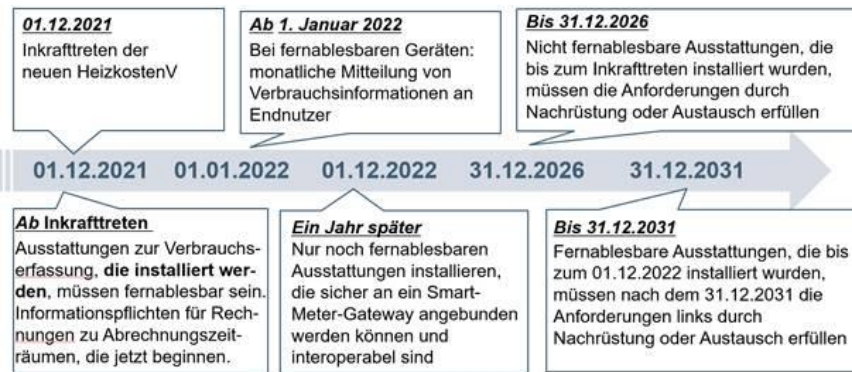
01.12.2021
Inkrafttreten der neuen HeizkostenV

Ab 1. Januar 2022
Bei fernablesbaren Geräten: monatliche Mitteilung von Verbrauchsinformationen an Endnutzer

Bis 31.12.2026
Nicht fernablesbare Ausstattungen, die bis zum Inkrafttreten installiert wurden, müssen die Anforderungen durch Nachrüstung oder Austausch erfüllen

01.12.2021 01.01.2022 01.12.2022 31.12.2026 31.12.2031

Ab Inkrafttreten
Ausstattungen zur Verbrauchserfassung, die installiert werden, müssen fernablesbar sein. Informationspflichten für Rechnungen zu Abrechnungszeiträumen, die jetzt beginnen.

Ein Jahr später
Nur noch fernablesbaren Ausstattungen installieren, die sicher an ein Smart-Meter-Gateway angebunden werden können und interoperabel sind

Bis 31.12.2031
Fernablesbare Ausstattungen, die bis zum 01.12.2022 installiert wurden, müssen nach dem 31.12.2031 die Anforderungen links durch Nachrüstung oder Austausch erfüllen